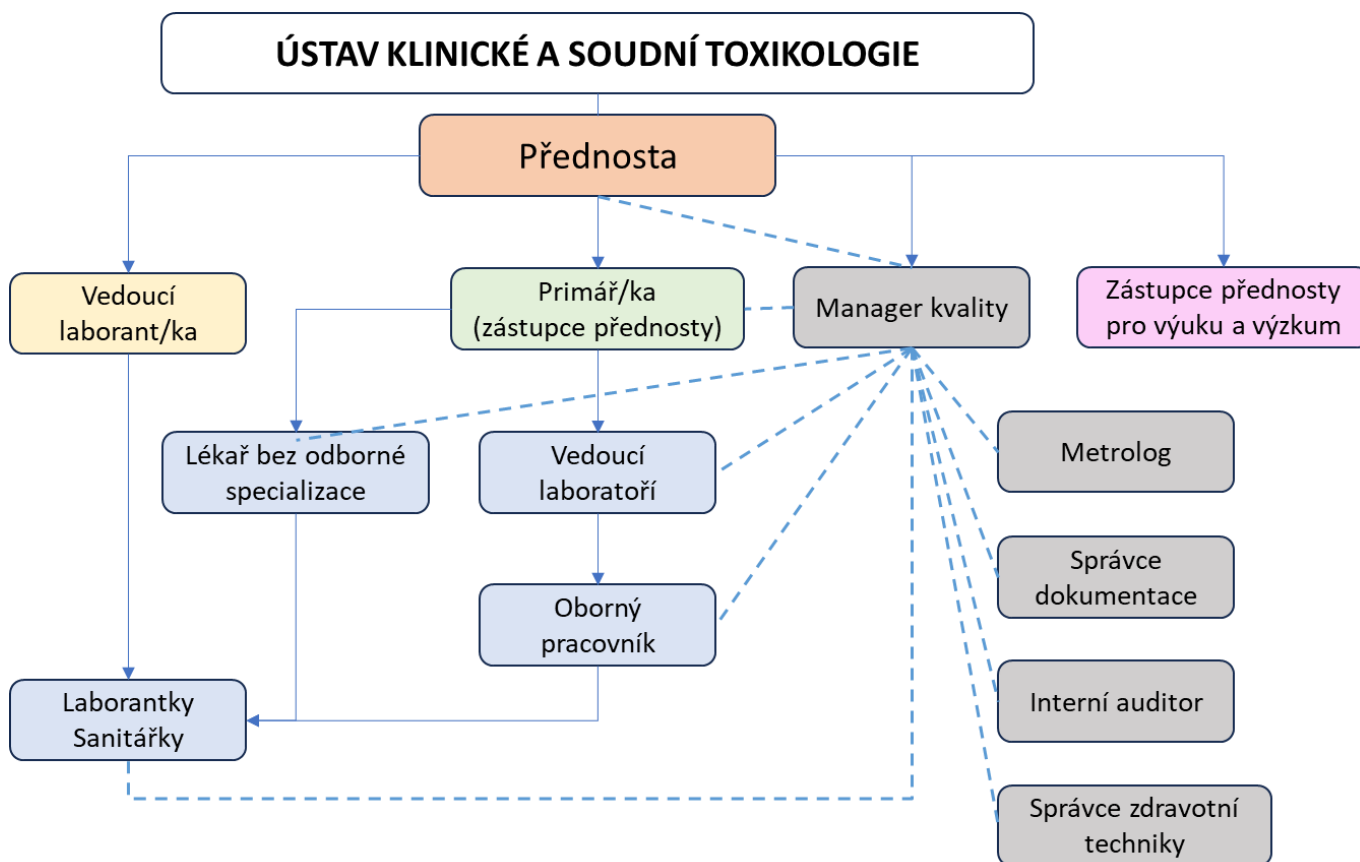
ÚSTAV KLINICKÉ A SOUDNÍ TOXIKOLOGIE

Přednosta

Vedoucí laborant/ka

Primář/ka (zástupce přednosty)

Manager kvality

Zástupce přednosty pro výuku a výzkum

Lékař bez odborné specializace

Vedoucí laboratoří

Metrolog

Oborný pracovník

Správce dokumentace

Interní auditor

Laborantky Sanitářky

Správce zdravotní techniky